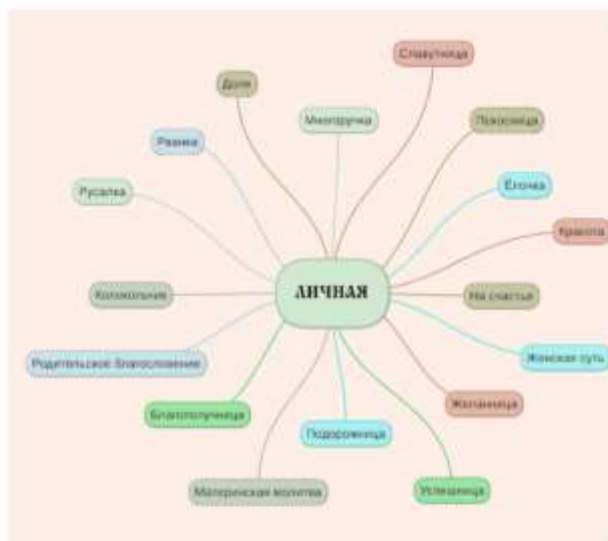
ЛИЧНАЯ

Доля

Славутница

Многоручка

Покосница

Радима

Ёлочка

Русалка

Красота

Колокольчик

На счастье

Родительское благословение

Женская суть

Благополучница

Желанница

Подорожница

Материнская молитва

Утешница